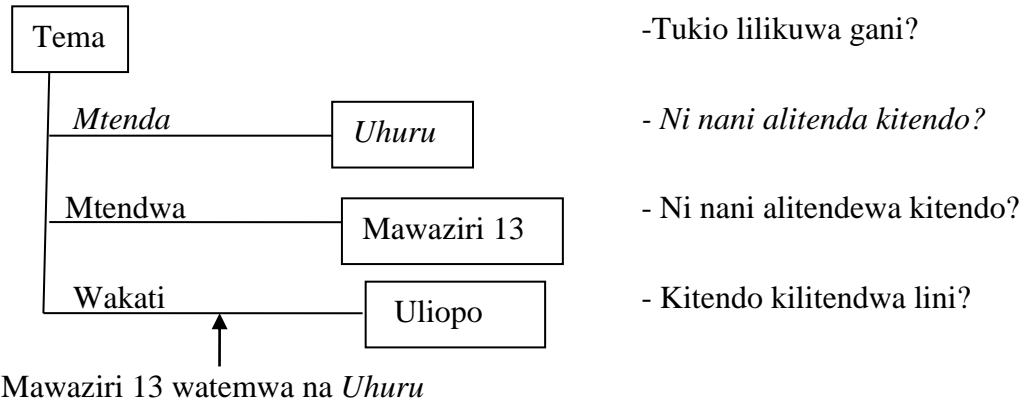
Tema

-Tukio lilikuwa gani?

*Mtenda* *Uhuru*

*- Ni nani alitenda kitendo?*

Mtendwa Mawaziri 13

- Ni nani alitendewa kitendo?

Wakati Uliopo

- Kitendo kilitendwa lini?

Mawaziri 13 watemwa na *Uhuru*